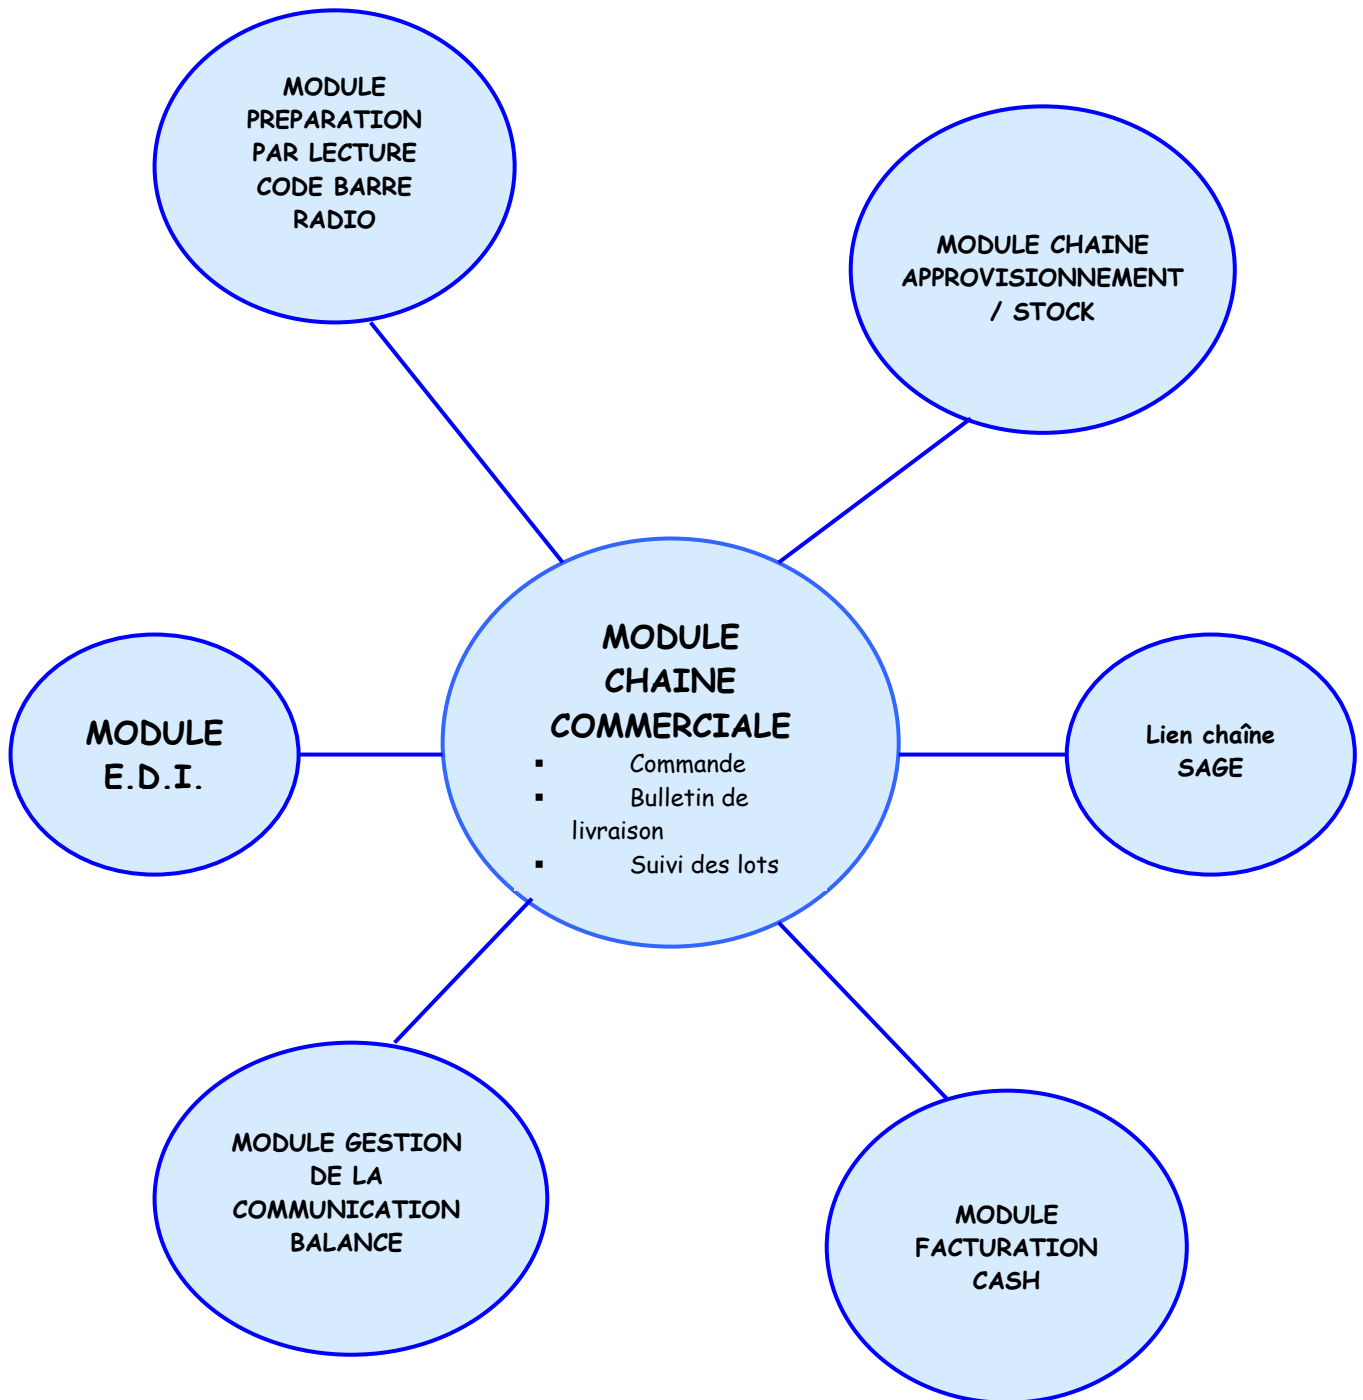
MODULE PREPARATION PAR LECTURE CODE BARRE RADIO

MODULE CHAINE APPROVISIONNEMENT / STOCK

MODULE CHAINE COMMERCIALE
- Commande
- Bulletin de livraison
- Suivi des lots

MODULE E.D.I.

Lien chaîne SAGE

MODULE GESTION DE LA COMMUNICATION BALANCE

MODULE FACTURATION CASH